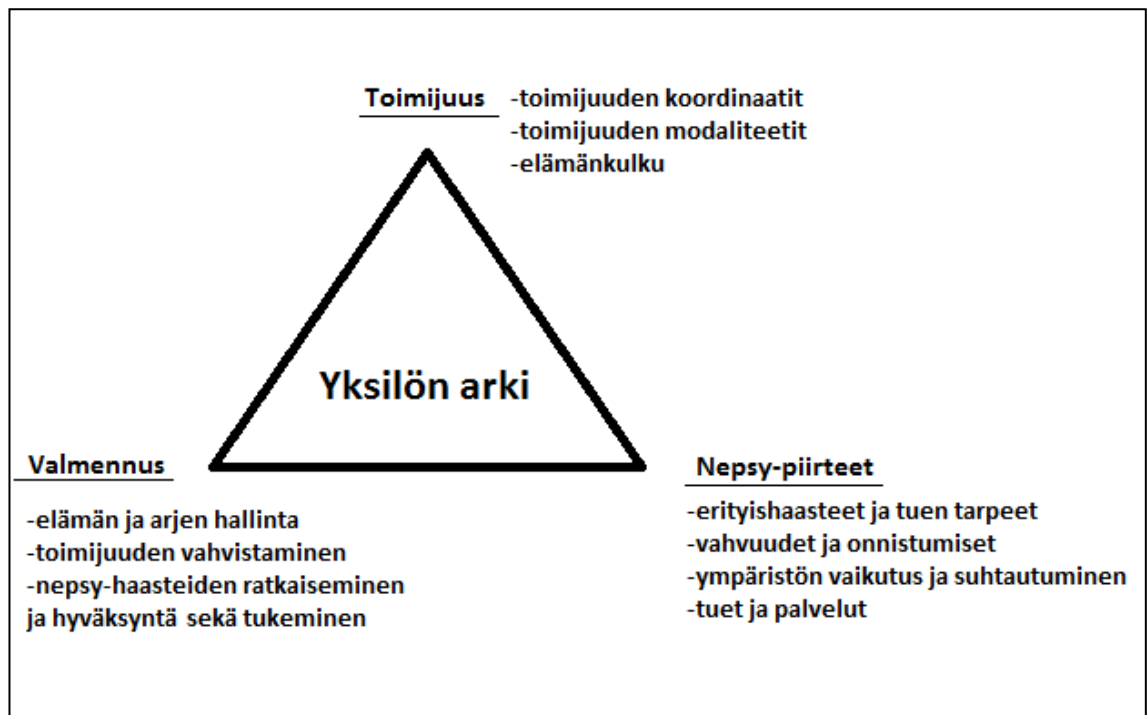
Toimijuus
-toimijuuden koordinaatit
-toimijuuden modaliteetit
-elämänkulku

Yksilön arki

Valmennus
-elämän ja arjen hallinta
-toimijuuden vahvistaminen
-nepsy-haasteiden ratkaiseminen ja hyväksyntä sekä tukeminen

Nepsy-piirteet
-erityishaasteet ja tuen tarpeet
-vahvuudet ja onnistumiset
-ympäristön vaikutus ja suhtautuminen
-tuet ja palvelut